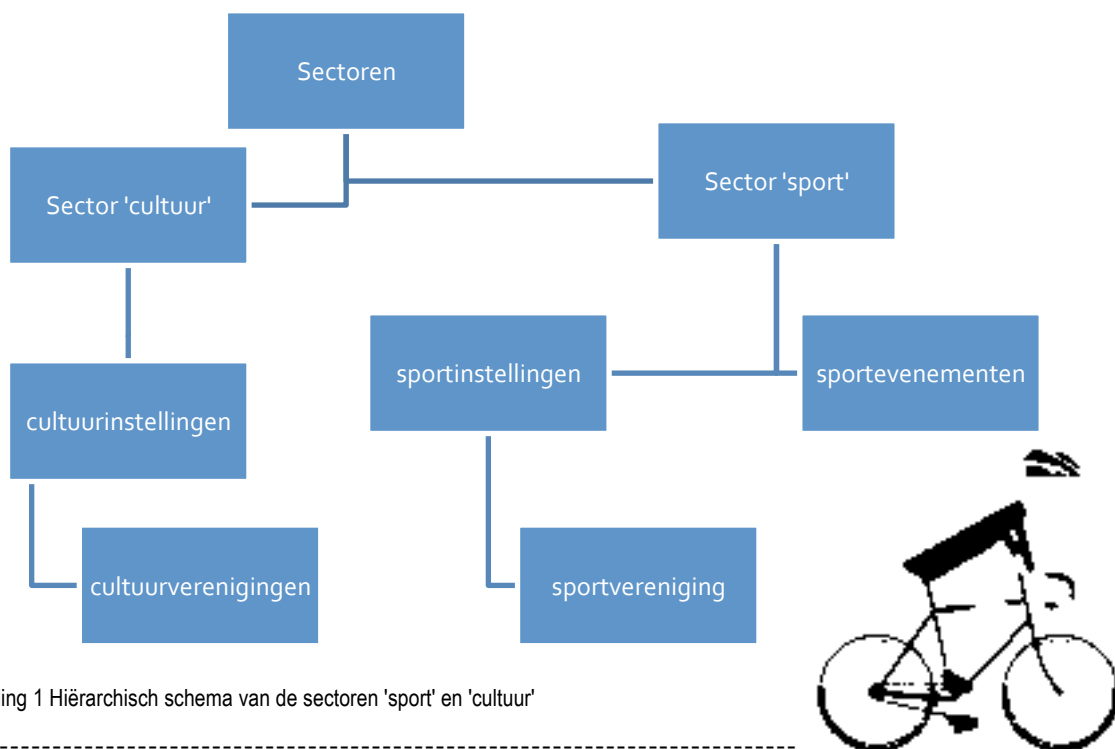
Sectoren

Sector 'cultuur'

Sector 'sport'

cultuurinstellingen

sportinstellingen

sportevenementen

cultuurverenigingen

sportvereniging

ing 1 Hiërarchisch schema van de sectoren 'sport' en 'cultuur'